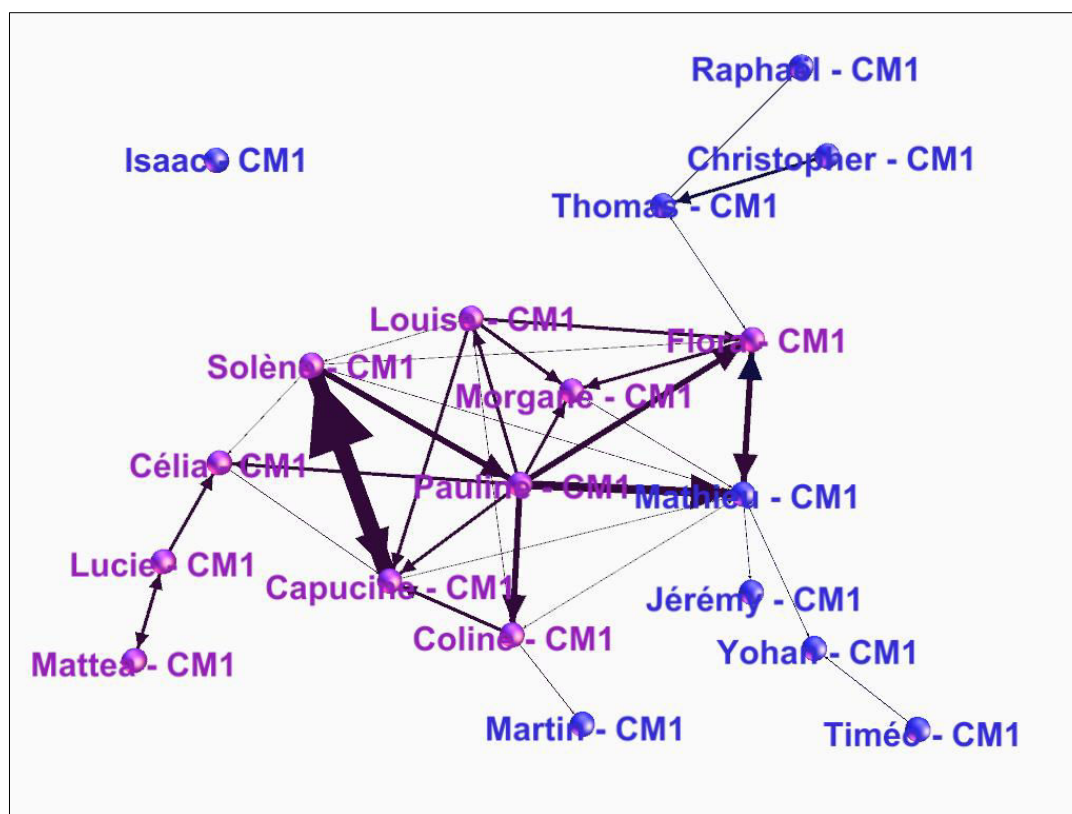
Raphaël - CM1

Isaac - CM1

Christopher - CM1

Thomas - CM1

Louise - CM1

Flora - CM1

Solène - CM1

Morgane - CM1

Célia - CM1

Pauline - CM1

Mathieu - CM1

Lucie - CM1

Capucine - CM1

Jérémy - CM1

Coline - CM1

Yohan - CM1

Mattea - CM1

Martin - CM1

Timéo - CM1